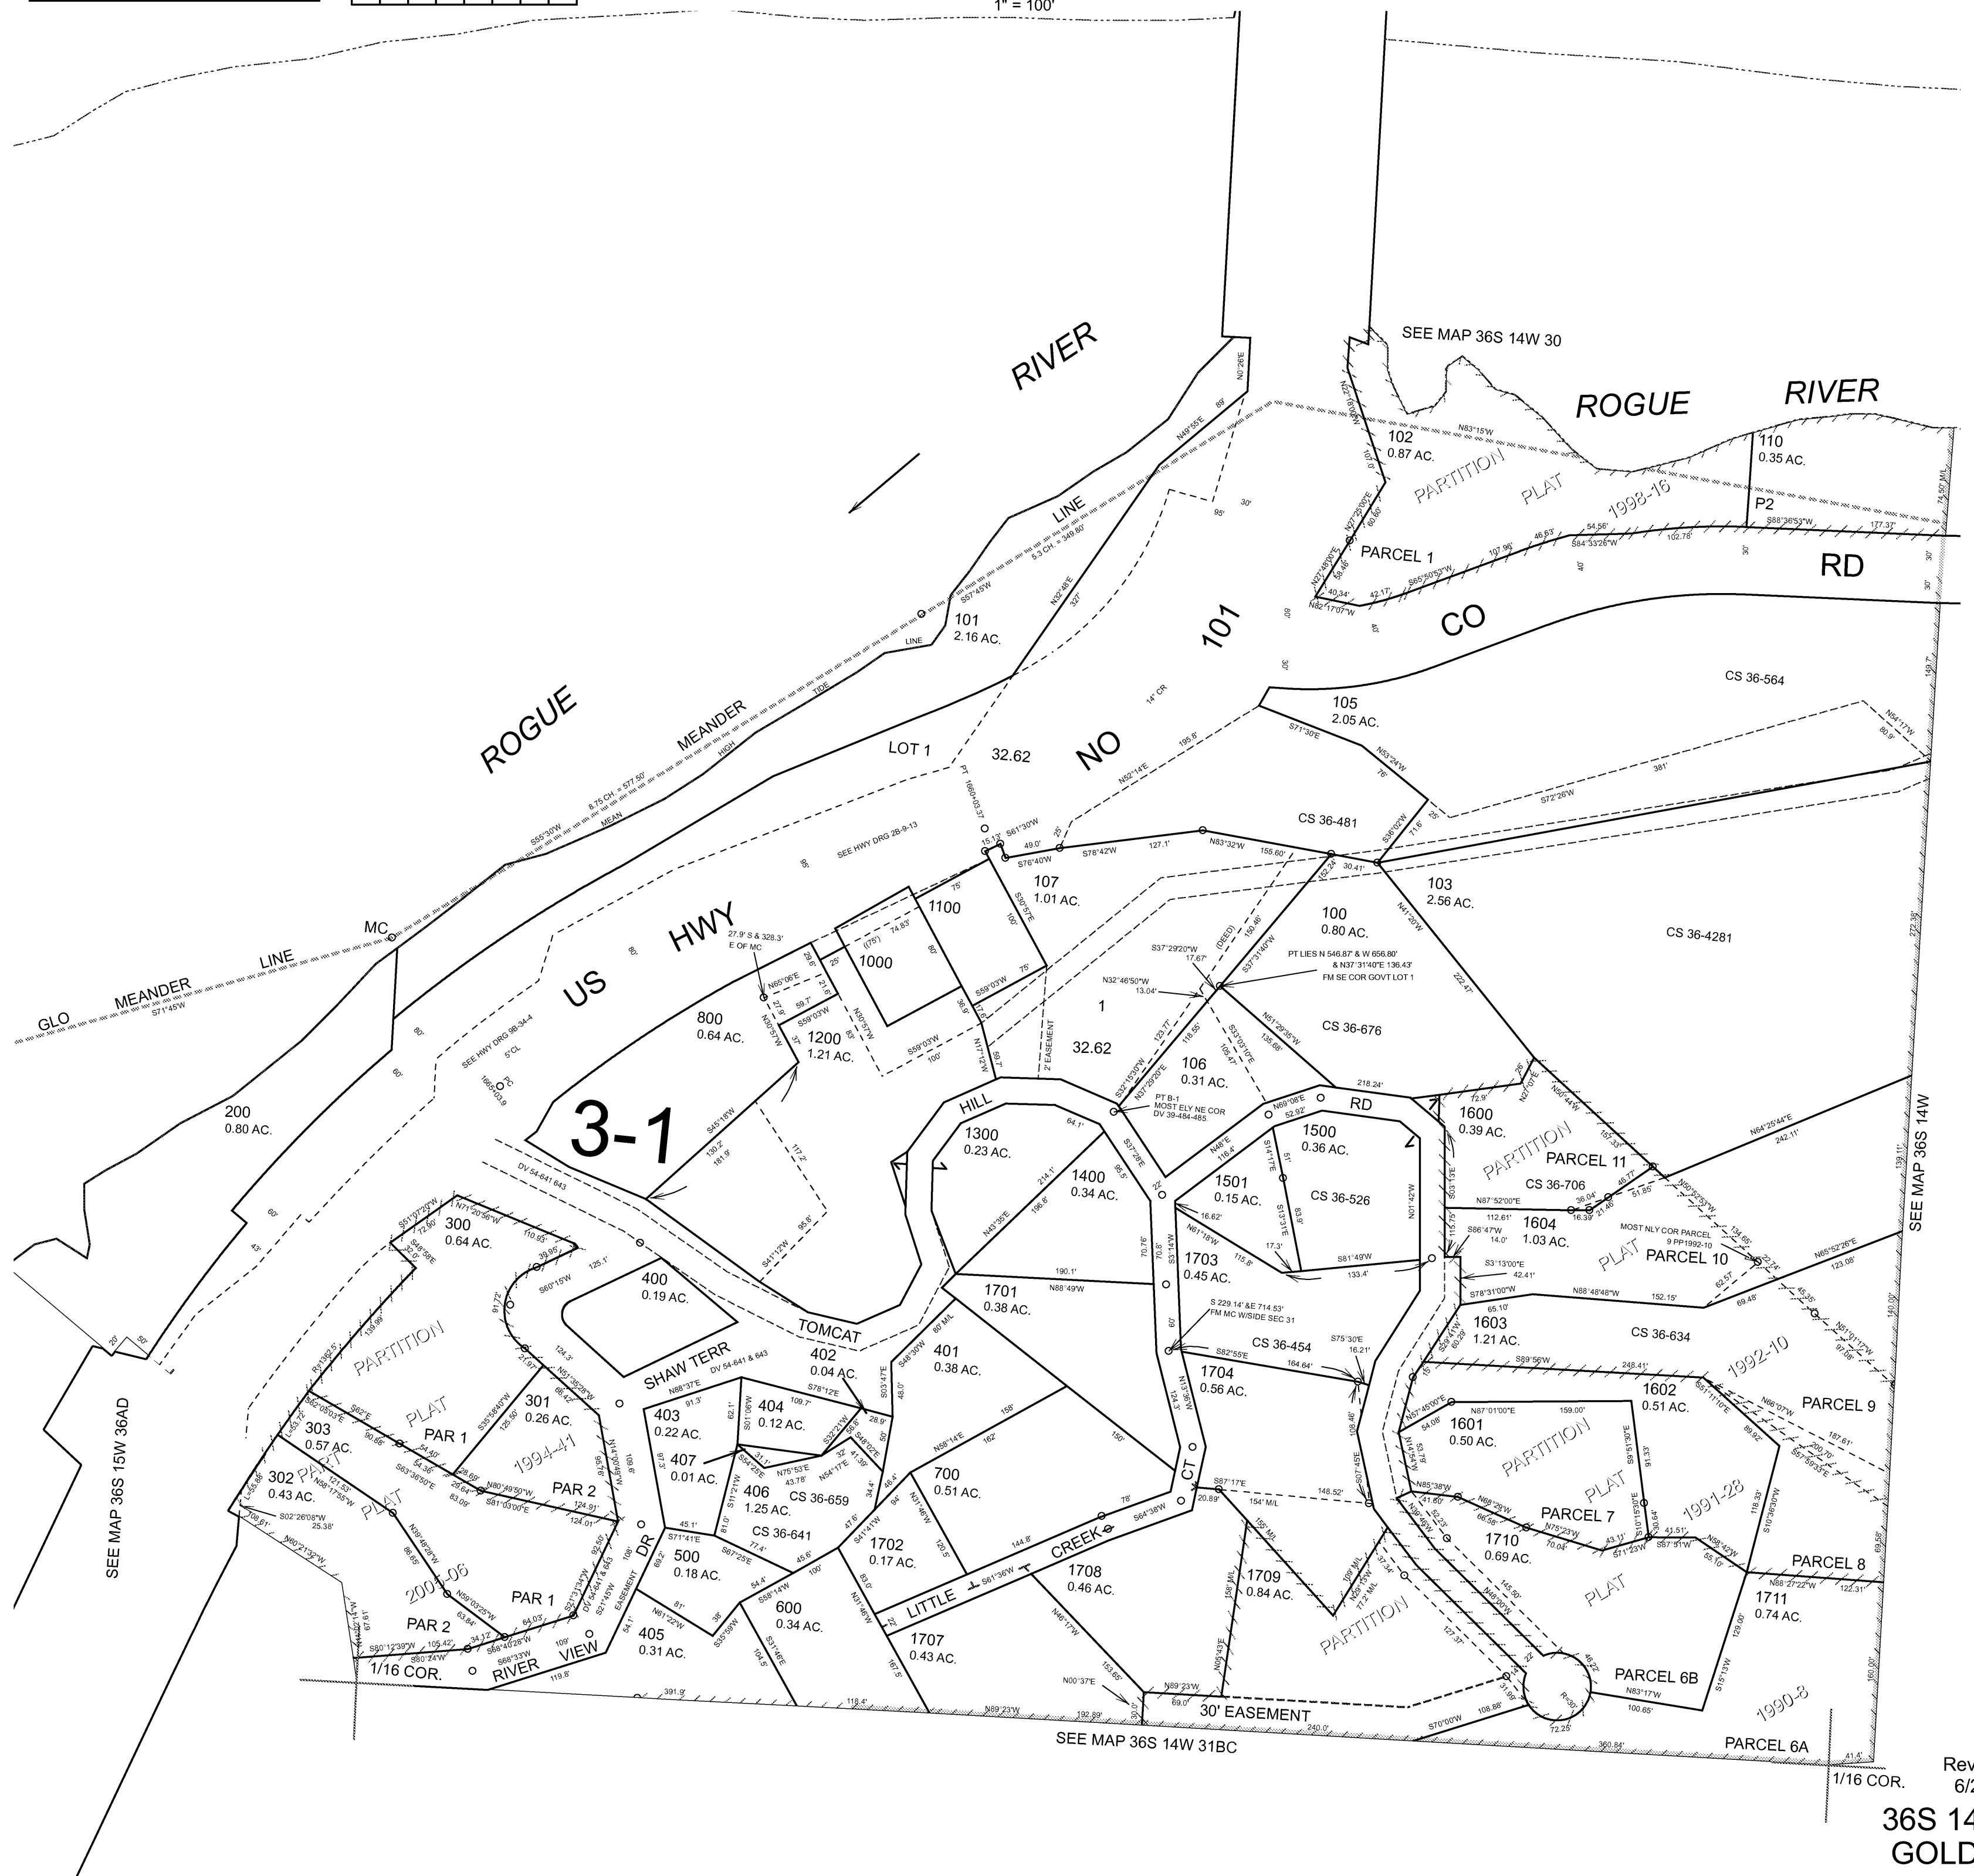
1" = 100'

SEE MAP 36S 14W 30

ROGUE RIVER

RIVER

ROGUE

GLO MEANDER LINE

MEANDER LINE

MEAN HIGH TIDE LINE

MC

US HWY NO 101

CO RD

LOT 1

32.62

1

32.62

3-1

101
2.16 AC.

102
0.87 AC.

110
0.35 AC.

P2

PARCEL 1

PARTITION PLAT 1998-16

105
2.05 AC.

CS 36-564

CS 36-481

107
1.01 AC.

100
0.80 AC.

103
2.56 AC.

CS 36-4281

1100

1000

800
0.64 AC.

1200
1.21 AC.

200
0.80 AC.

106
0.31 AC.

CS 36-676

1300
0.23 AC.

1400
0.34 AC.

1500
0.36 AC.

1501
0.15 AC.

CS 36-526

1600
0.39 AC.

PARCEL 11

CS 36-706

1604
1.03 AC.

PARCEL 10

PARTITION PLAT

1703
0.45 AC.

1701
0.38 AC.

300
0.64 AC.

400
0.19 AC.

TOMCAT HILL RD

SHAW TERR

402
0.04 AC.

401
0.38 AC.

CS 36-454

1704
0.56 AC.

1603
1.21 AC.

CS 36-634

1992-10

PARCEL 9

1602
0.51 AC.

1601
0.50 AC.

PARTITION PLAT 1991-28

PARCEL 7

1710
0.69 AC.

PARCEL 8

1711
0.74 AC.

301
0.26 AC.

303
0.57 AC.

PAR 1

PAR 2

PARTITION PLAT 1994-41

302
0.43 AC.

PARTITION PLAT 2003-06

PAR 1

PAR 2

403
0.22 AC.

404
0.12 AC.

407
0.01 AC.

406
1.25 AC.

CS 36-659

CS 36-641

700
0.51 AC.

1702
0.17 AC.

LITTLE CREEK CT

1708
0.46 AC.

1709
0.84 AC.

PARTITION PLAT

500
0.18 AC.

600
0.34 AC.

405
0.31 AC.

1707
0.43 AC.

RIVER VIEW DR

1/16 COR.

30' EASEMENT

PARCEL 6B

PARCEL 6A

1990-8

1/16 COR.

SEE MAP 36S 15W 36AD

SEE MAP 36S 14W 31BC

SEE MAP 36S 14W

Rev
6/2

36S 14
GOLD